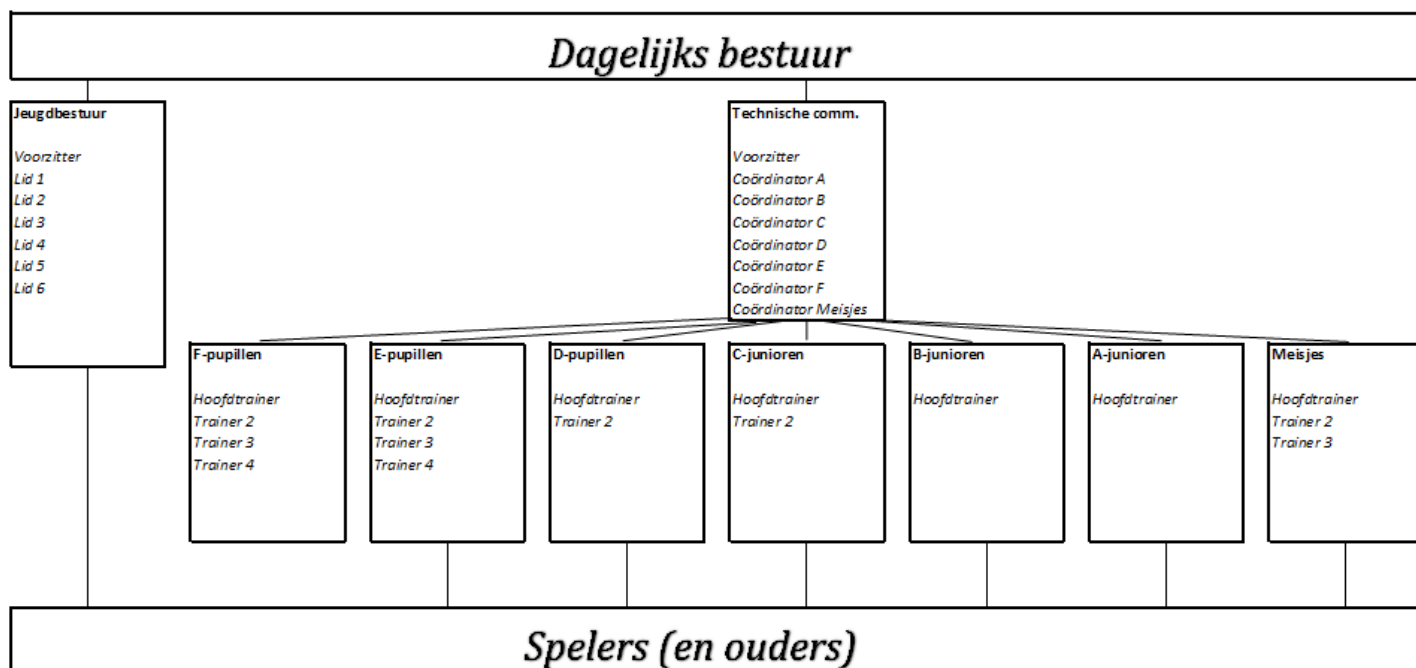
Dagelijks bestuur

Jeugdbestuur

Voorzitter
Lid 1
Lid 2
Lid 3
Lid 4
Lid 5
Lid 6

Technische comm.

Voorzitter
Coördinator A
Coördinator B
Coördinator C
Coördinator D
Coördinator E
Coördinator F
Coördinator Meisjes

F-pupillen

Hoofdtrainer
Trainer 2
Trainer 3
Trainer 4

E-pupillen

Hoofdtrainer
Trainer 2
Trainer 3
Trainer 4

D-pupillen

Hoofdtrainer
Trainer 2

C-junioren

Hoofdtrainer
Trainer 2

B-junioren

Hoofdtrainer

A-junioren

Hoofdtrainer

Meisjes

Hoofdtrainer
Trainer 2
Trainer 3

Spelers (en ouders)